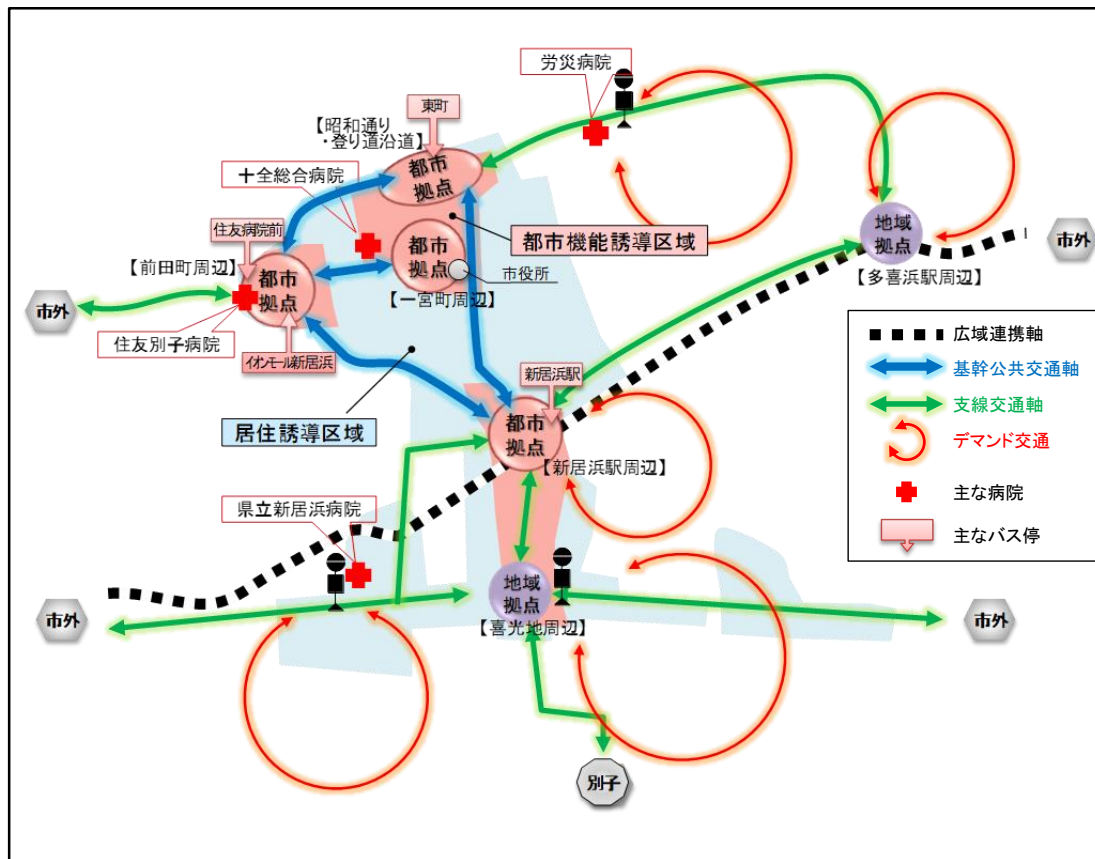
労災病院

東町

【昭和通り・登り道沿道】

都市拠点

十全総合病院

住友病院前

都市拠点

都市拠点

【前田町周辺】

市役所

【一宮町周辺】

都市機能誘導区域

地域拠点

【多喜浜駅周辺】

市外

市外

住友別子病院

イオンモール新居浜

新居浜駅

都市拠点

【新居浜駅周辺】

居住誘導区域

県立新居浜病院

地域拠点

【喜光地周辺】

市外

市外

別子

広域連携軸

基幹公共交通軸

支線交通軸

デマンド交通

主な病院

主なバス停